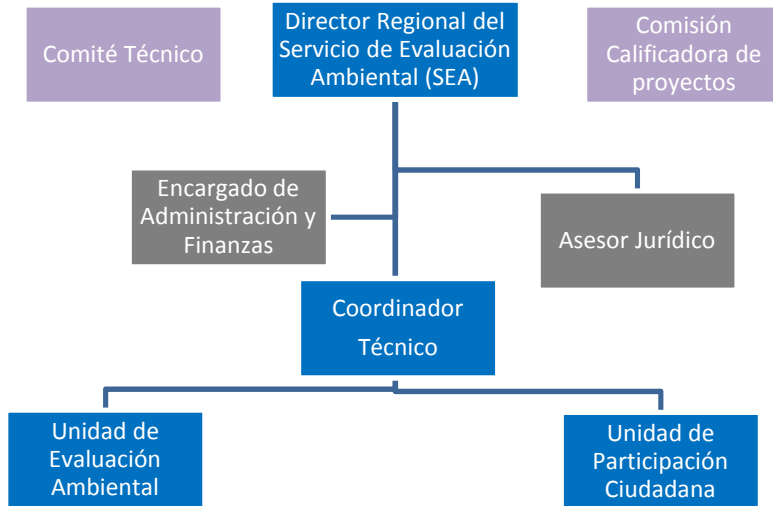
Comité Técnico

Director Regional del Servicio de Evaluación Ambiental (SEA)

Comisión Calificadora de proyectos

Encargado de Administración y Finanzas

Asesor Jurídico

Coordinador Técnico

Unidad de Evaluación Ambiental

Unidad de Participación Ciudadana